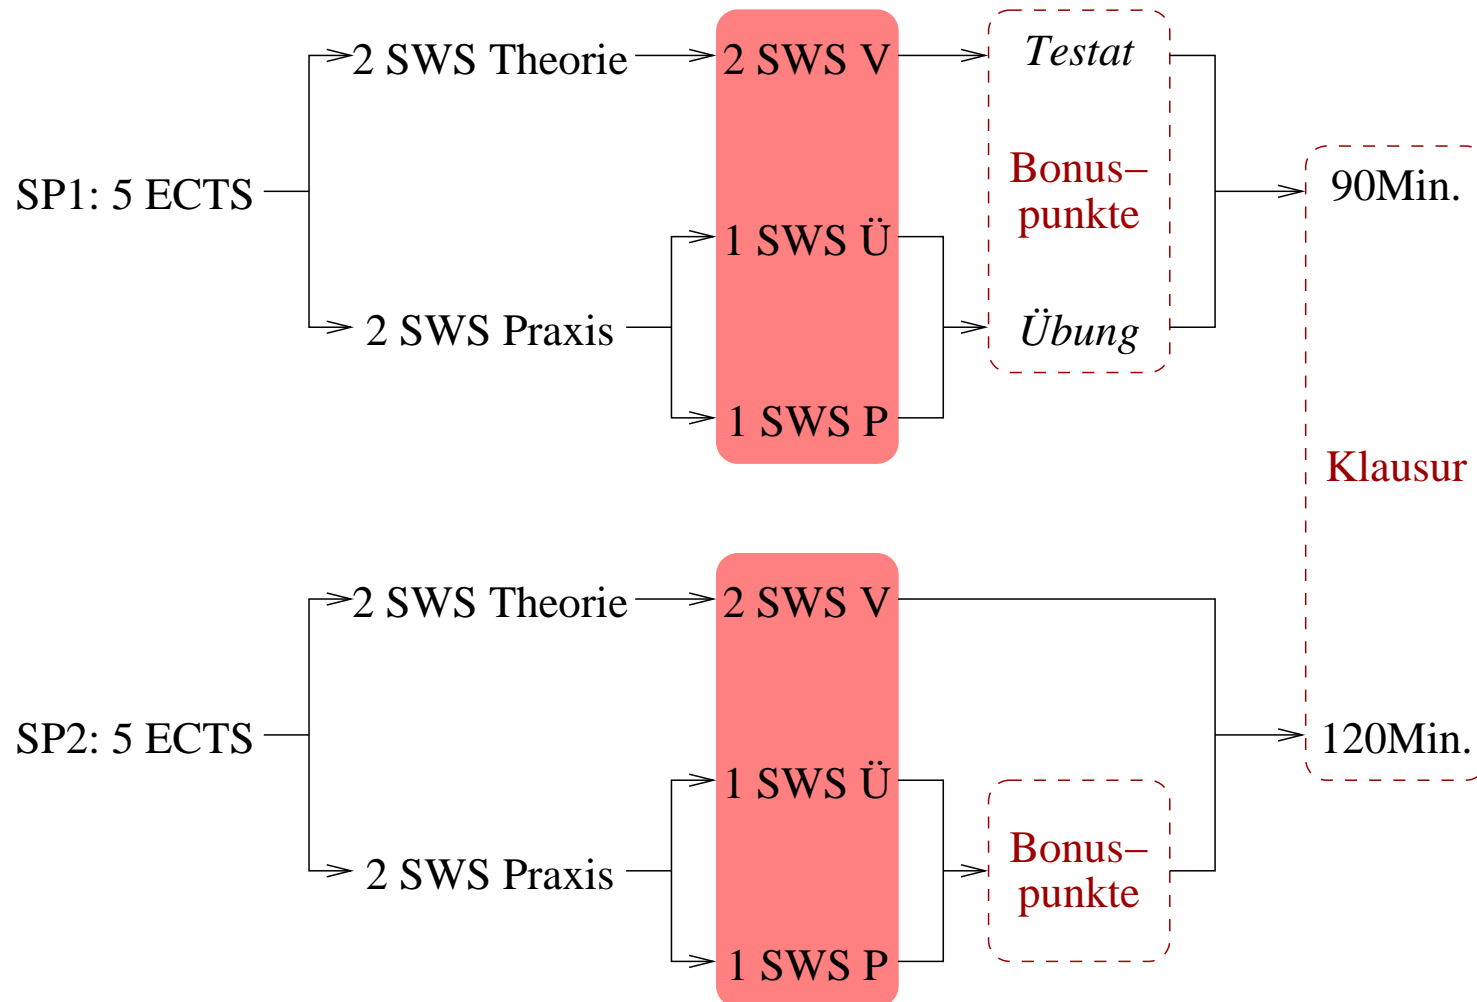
2 SWS Theorie

2 SWS V

Testat

SP1: 5 ECTS

Bonus–punkte

90Min.

1 SWS Ü

2 SWS Praxis

Übung

1 SWS P

Klausur

2 SWS Theorie

2 SWS V

SP2: 5 ECTS

120Min.

1 SWS Ü

2 SWS Praxis

Bonus–punkte

1 SWS P